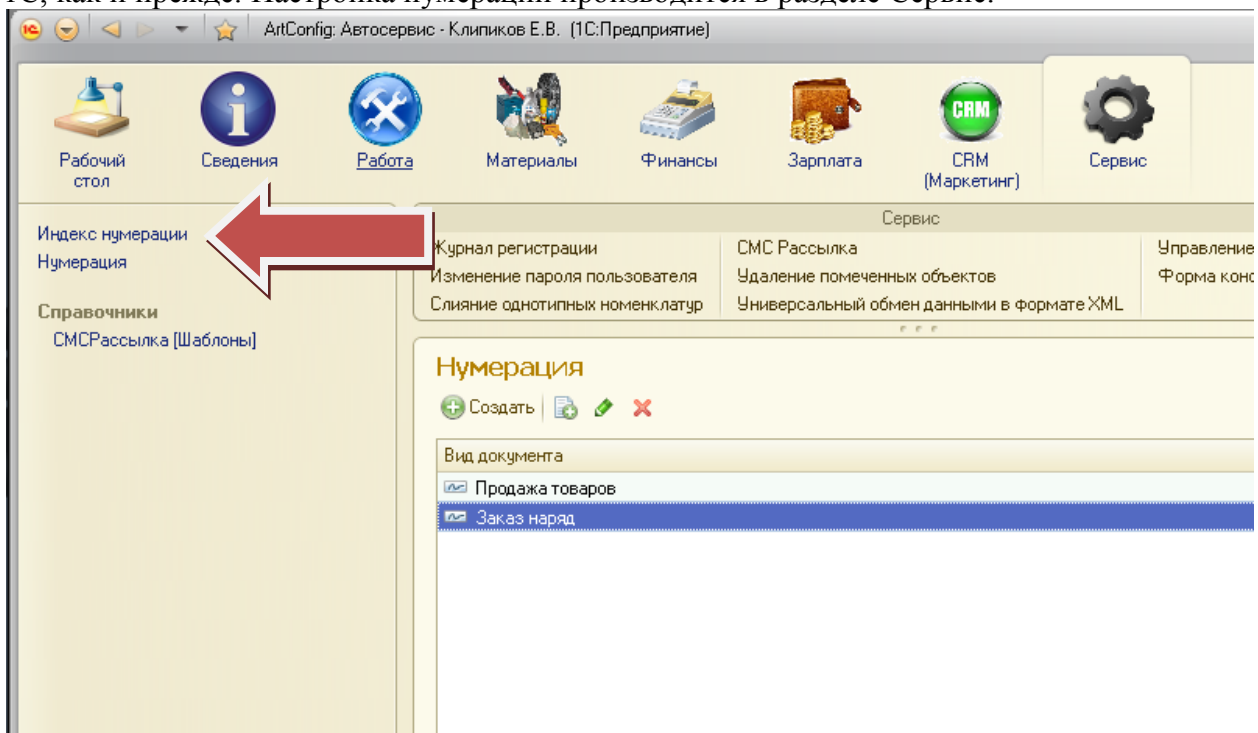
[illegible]

ArtConfig: Автосервис - Клипиков Е.В. (1С:Предприятие)

Рабочий стол
Сведения
Работа
Материалы
Финансы
Зарплата
CRM
CRM (Маркетинг)
Сервис

Индекс нумерации
Нумерация

Справочники
СМСРассылка [Шаблоны]

Сервис
Журнал регистрации
Изменение пароля пользователя
Слияние однотипных номенклатур
СМС Рассылка
Удаление помеченных объектов
Универсальный обмен данными в формате XML
Управление
Форма конс

Нумерация
Создать

| Вид документа |
|---|
| Продажа товаров |
| Заказ наряд |